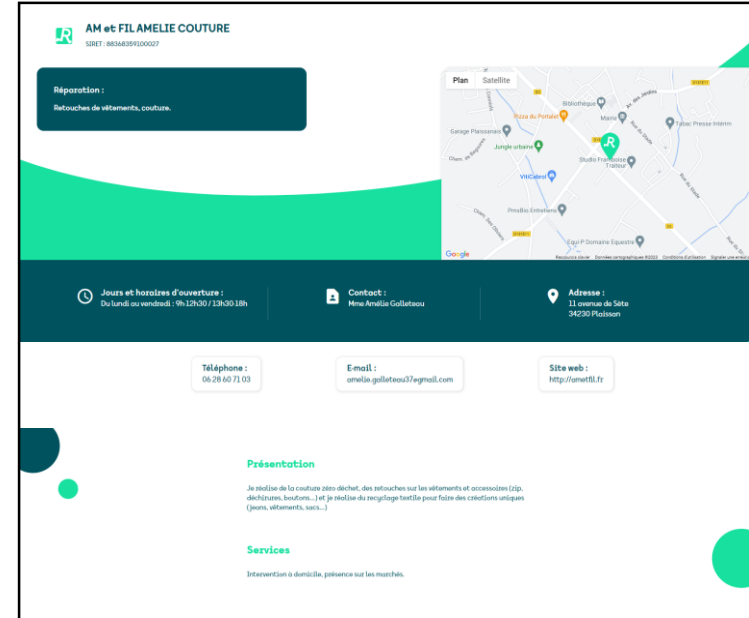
AM et FIL AMELIE COUTURE
SIRET : 88368359100027

Réparation :
Retouches de vêtements, couture.

Plan Satellite

Bibliothèque
Pizza du Portalet
Mairie
Tabac Presse Interim
Garage Plaissanais
Jungle urbaine
Studio Françoise Traiteur
VitiCabrol
PinsBio Entretiens
Equi-P Domaine Equestre
Google
Raccourcis clavier Données cartographiques ©2022 Conditions d'utilisation Signaler une erreur

Jours et horaires d'ouverture :
Du lundi au vendredi : 9h12h30 / 13h30-18h

Contact :
Mme Amélie Golleteau

Adresse :
11 avenue de Sète
34230 Plaissan

Téléphone :
06 28 60 71 03

E-mail :
amelie.golleteau37@gmail.com

Site web :
http://ametfil.fr

Présentation

Je réalise de la couture zéro déchet, des retouches sur les vêtements et accessoires (zip, déchirures, boutons...) et je réalise du recyclage textile pour faire des créations uniques (jeans, vêtements, sacs...)

Services

Intervention à domicile, présence sur les marchés.